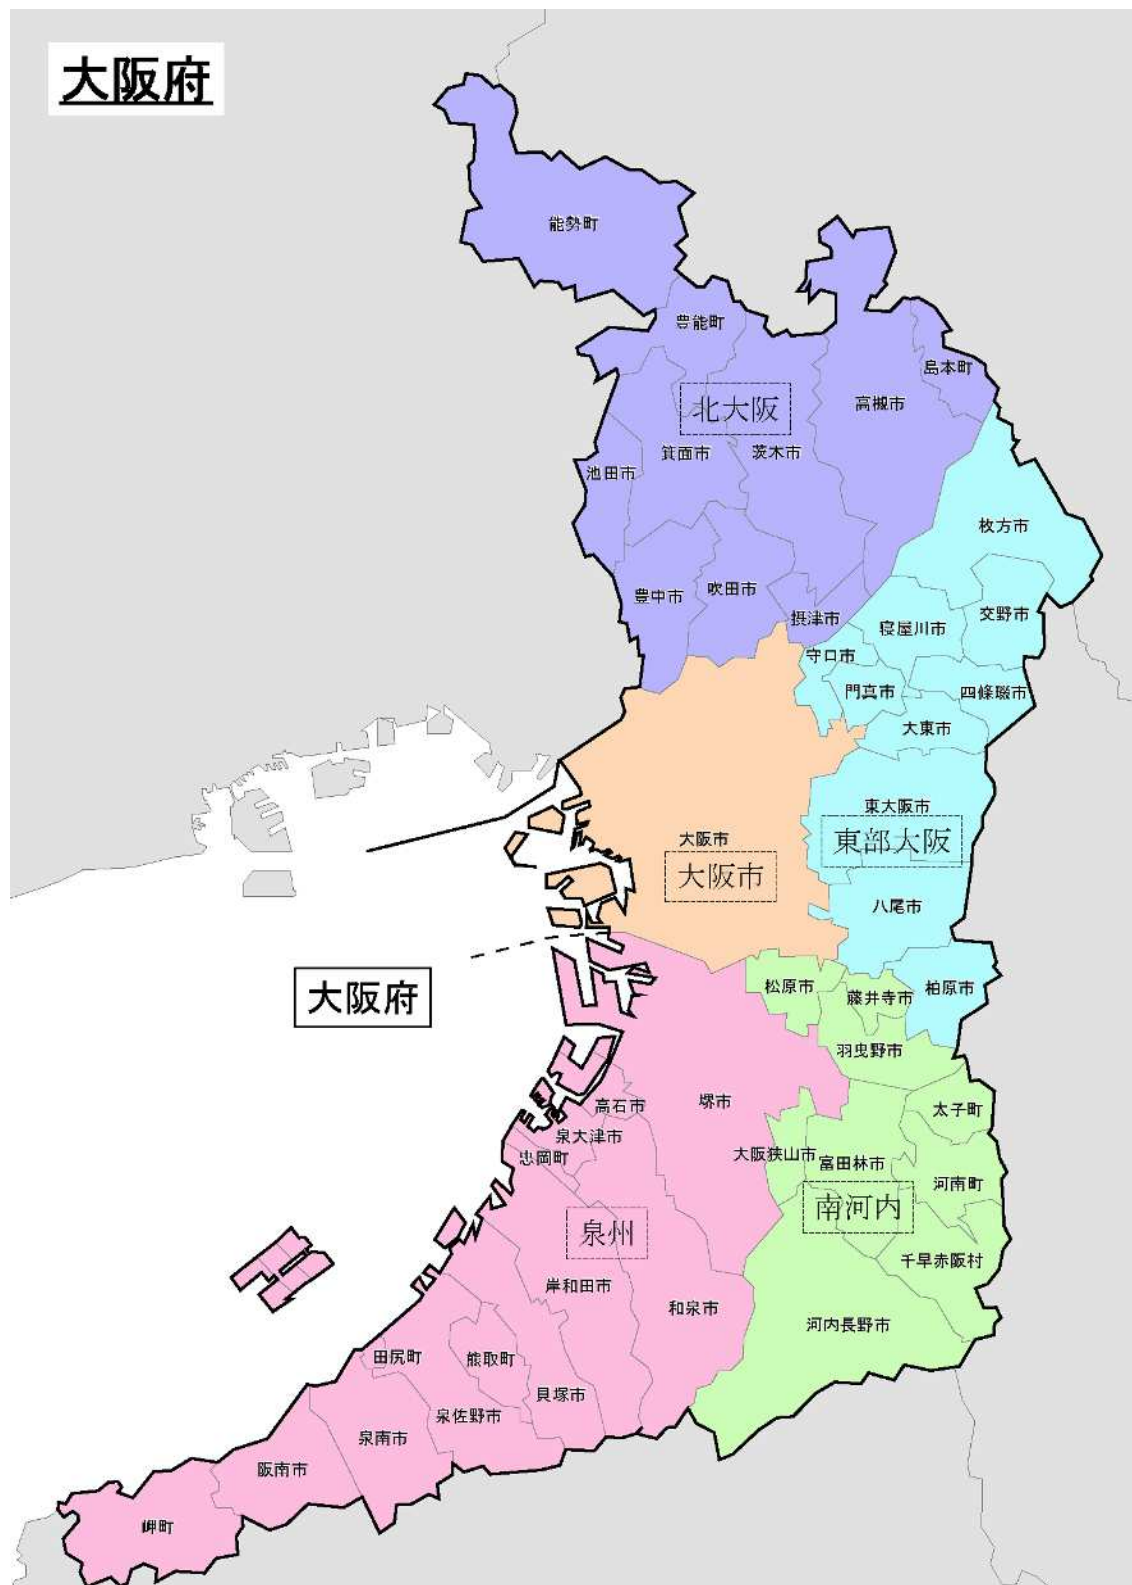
大阪府

能勢町
豊能町
島本町
北大阪
高槻市
箕面市
茨木市
池田市
枚方市
豊中市
吹田市
摂津市
寝屋川市
交野市
守口市
門真市
四條畷市
大東市
東大阪市
大阪市
東部大阪
大阪市
八尾市
大阪府
松原市
藤井寺市
柏原市
羽曳野市
高石市
堺市
太子町
泉大津市
忠岡町
大阪狭山市
富田林市
河南町
南河内
泉州
千早赤阪村
岸和田市
和泉市
河内長野市
田尻町
熊取町
貝塚市
泉佐野市
泉南市
阪南市
岬町